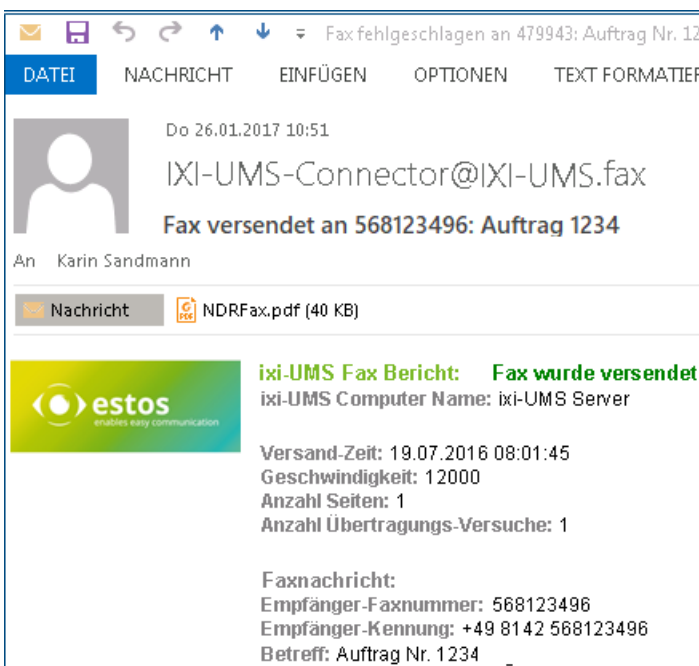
Fax fehlgeschlagen an 479943: Auftrag Nr. 12

DATEI NACHRICHT EINFÜGEN OPTIONEN TEXT FORMATIEF

Do 26.01.2017 10:51

IXI-UMS-Connector@IXI-UMS.fax

Fax versendet an 568123496: Auftrag 1234

An Karin Sandmann

Nachricht NDRFax.pdf (40 KB)

estos
enables easy communication

ixi-UMS Fax Bericht: Fax wurde versendet
ixi-UMS Computer Name: ixi-UMS Server

Versand-Zeit: 19.07.2016 08:01:45
Geschwindigkeit: 12000
Anzahl Seiten: 1
Anzahl Übertragungs-Versuche: 1

Faxnachricht:
Empfänger-Faxnummer: 568123496
Empfänger-Kennung: +49 8142 568123496
Betreff: Auftrag Nr. 1234